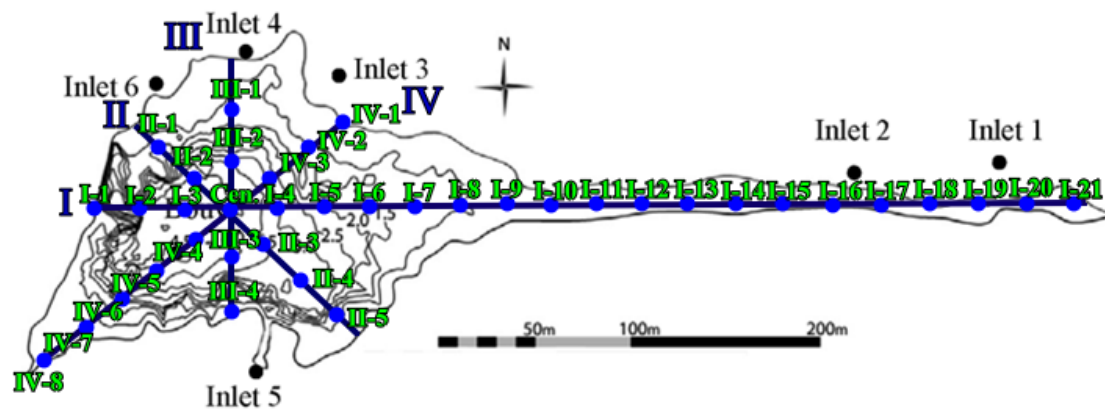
Inlet 4
III
N
Inlet 6
Inlet 3
III-1
IV
II
IV-1
II-1
III-2
IV-2
Inlet 2
Inlet 1
II-2
IV-3
I
I-1
I-2
I-3
Cen.
I-4
I-5
I-6
I-7
I-8
I-9
I-10
I-11
I-12
I-13
I-14
I-15
I-16
I-17
I-18
I-19
I-20
I-21
2.0
1.5
2.5
IV-4
III-3
II-3
IV-5
II-4
III-4
IV-6
II-5
50m
100m
200m
IV-7
IV-8
Inlet 5